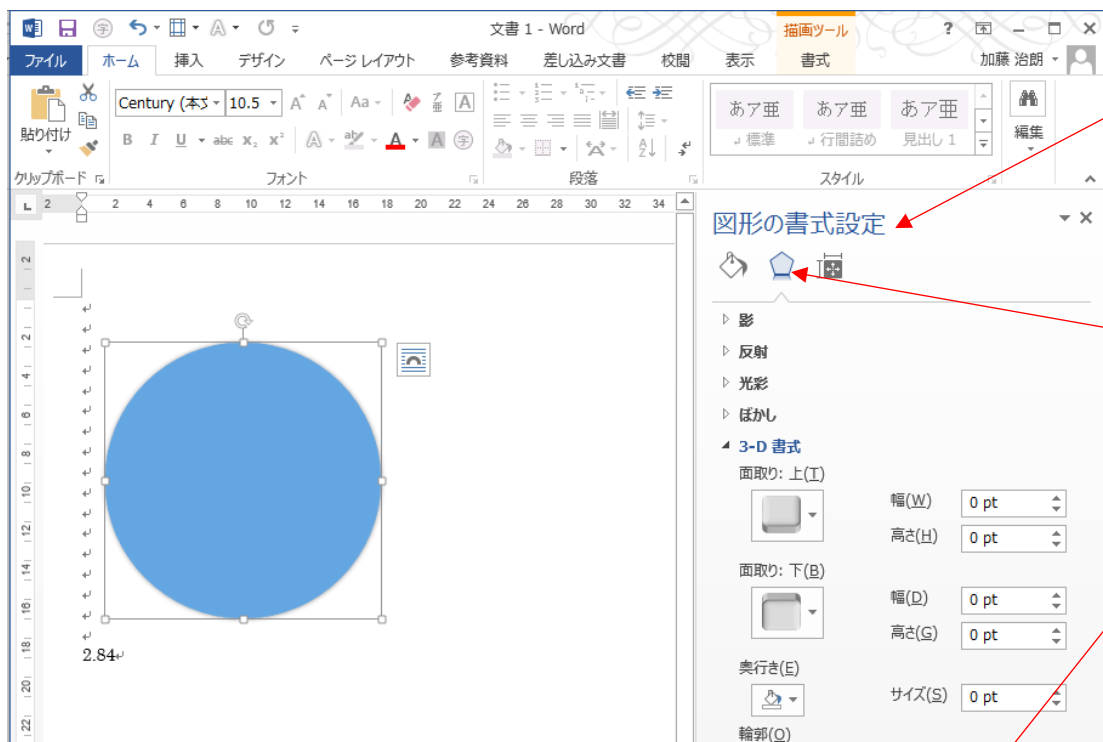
文書 1 - Word

描画ツール

? − □ ×

ファイル ホーム 挿入 デザイン ページ レイアウト 参考資料 差し込み文書 校閲 表示 書式

加藤 治朗

貼り付け

Century (本文 10.5

B I U abc $x_2$ $x^2$

A

クリップボード フォント 段落 スタイル

あア亜 標準
あア亜 行間詰め
あア亜 見出し 1

編集

2 2 4 6 8 10 12 14 16 18 20 22 24 26 28 30 32 34

2.84

図形の書式設定

影
反射
光彩
ぼかし
3-D 書式

面取り: 上(T)

幅(W) 0 pt
高さ(H) 0 pt

面取り: 下(B)

幅(D) 0 pt
高さ(G) 0 pt

奥行き(E)

サイズ(S) 0 pt

輪郭(O)